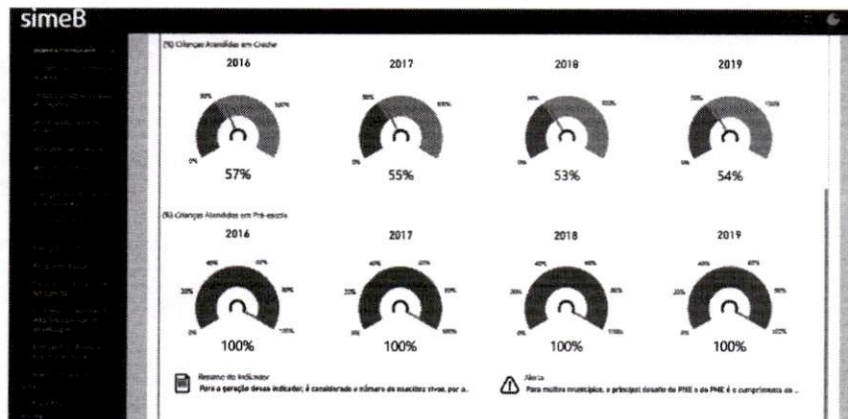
simeB

(%) Crianças Atendidas em Creche

2016

2017

2018

2019

57%

55%

53%

54%

(%) Crianças Atendidas em Pré-escola

2016

2017

2018

2019

100%

100%

100%

100%

Resumo do Indicador
Para a geração desse indicador, é considerado o número de nascidos vivos, por a...

Alerta
Para muitos municípios, o principal desafio do PNE e do PME é o cumprimento da ...